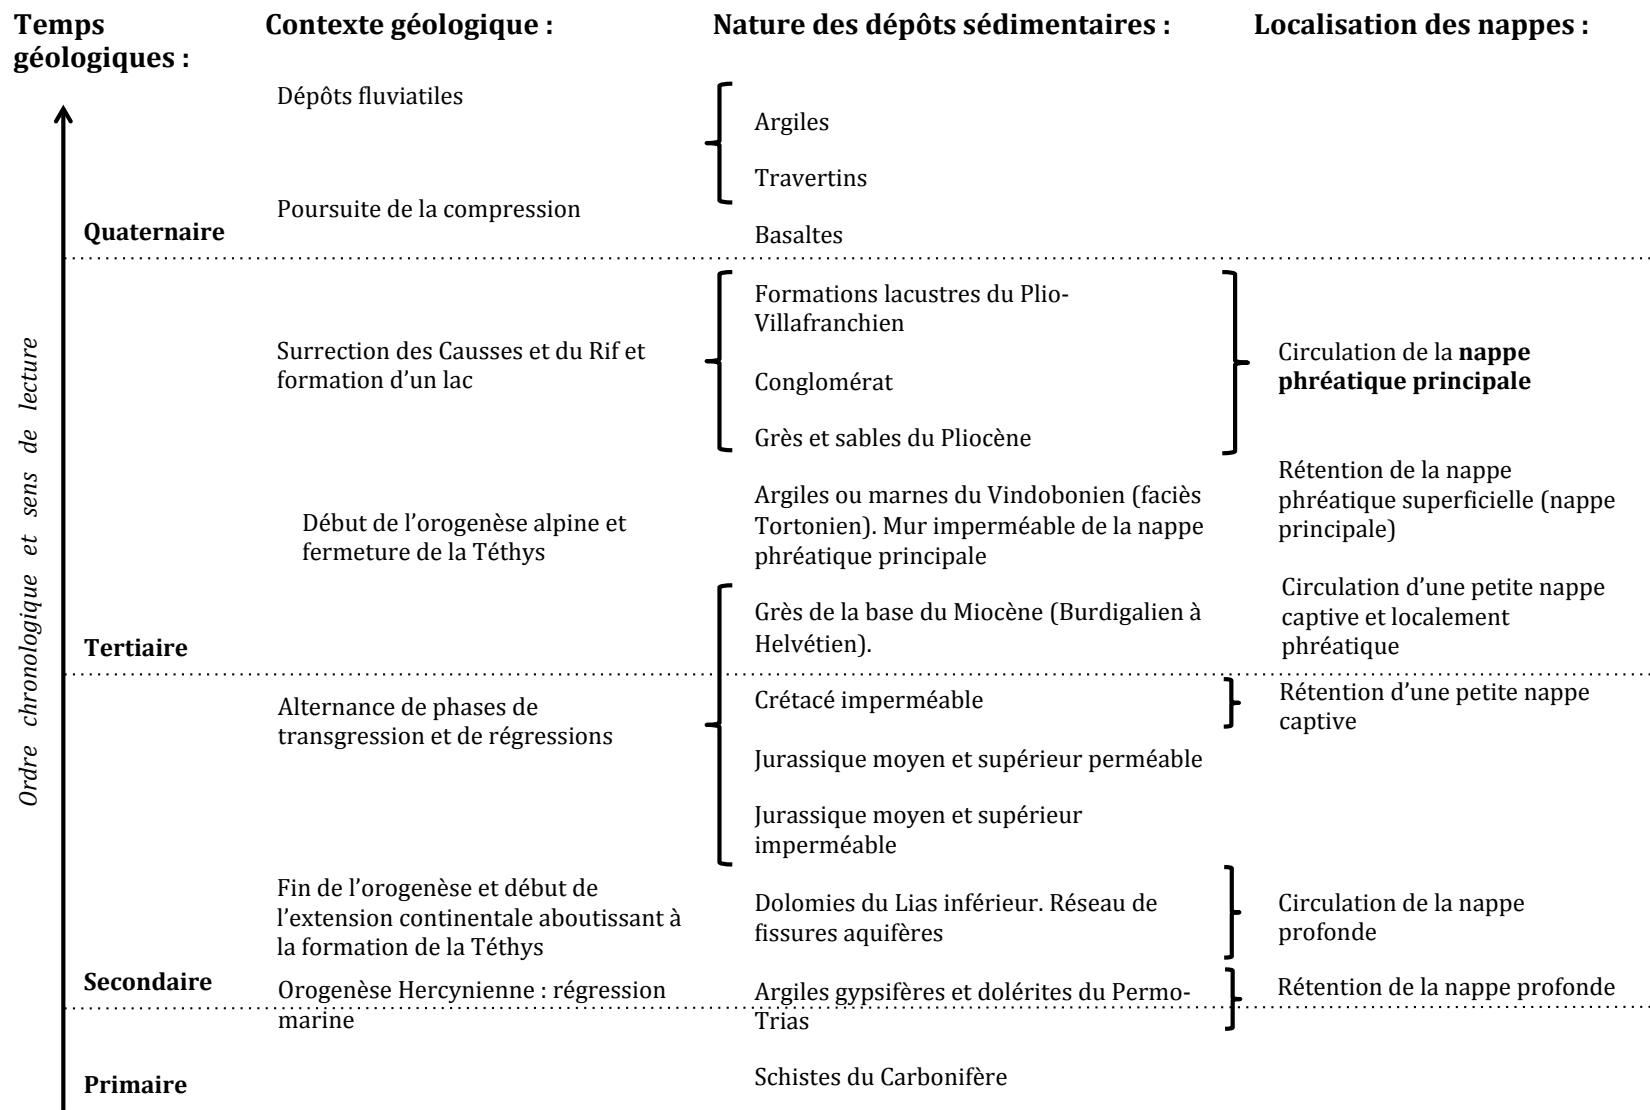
Temps géologiques :

Contexte géologique :

Nature des dépôts sédimentaires :

Localisation des nappes :

Ordre chronologique et sens de lecture

Dépôts fluviatiles

Argiles

Travertins

Poursuite de la compression

Quaternaire

Basaltes

Formations lacustres du Plio-Villafranchien

Surrection des Causses et du Rif et formation d'un lac

Conglomérat

Circulation de la **nappe phréatique principale**

Grès et sables du Pliocène

Début de l'orogenèse alpine et fermeture de la Téthys

Argiles ou marnes du Vindobonien (faciès Tortonien). Mur imperméable de la nappe phréatique principale

Rétention de la nappe phréatique superficielle (nappe principale)

Grès de la base du Miocène (Burdigalien à Helvétien).

Circulation d'une petite nappe captive et localement phréatique

Tertiaire

Alternance de phases de transgression et de régressions

Crétacé imperméable

Rétention d'une petite nappe captive

Jurassique moyen et supérieur perméable

Jurassique moyen et supérieur imperméable

Fin de l'orogenèse et début de l'extension continentale aboutissant à la formation de la Téthys

Dolomies du Lias inférieur. Réseau de fissures aquifères

Circulation de la nappe profonde

Secondaire

Orogenèse Hercynienne : régression marine

Argiles gypsifères et dolérites du Permo-Trias

Rétention de la nappe profonde

Primaire

Schistes du Carbonifère